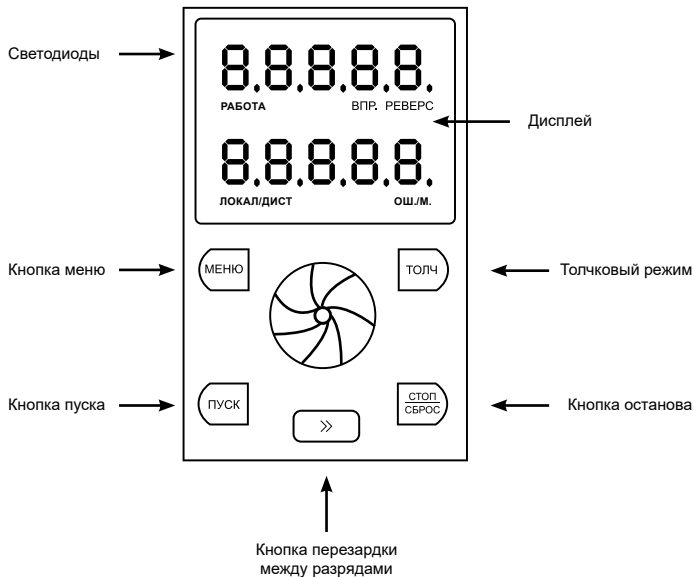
Светодиоды

8.8.8.8.8.

РАБОТА

ВПР. РЕВЕРС

Дисплей

8.8.8.8.8.

ЛОКАЛ/ДИСТ

ОШ./М.

Кнопка меню

МЕНЮ

ТОЛЧ

Толчковый режим

Кнопка пуска

ПУСК

»

СТОП
СБРОС

Кнопка останова

Кнопка перезардки между разрядами